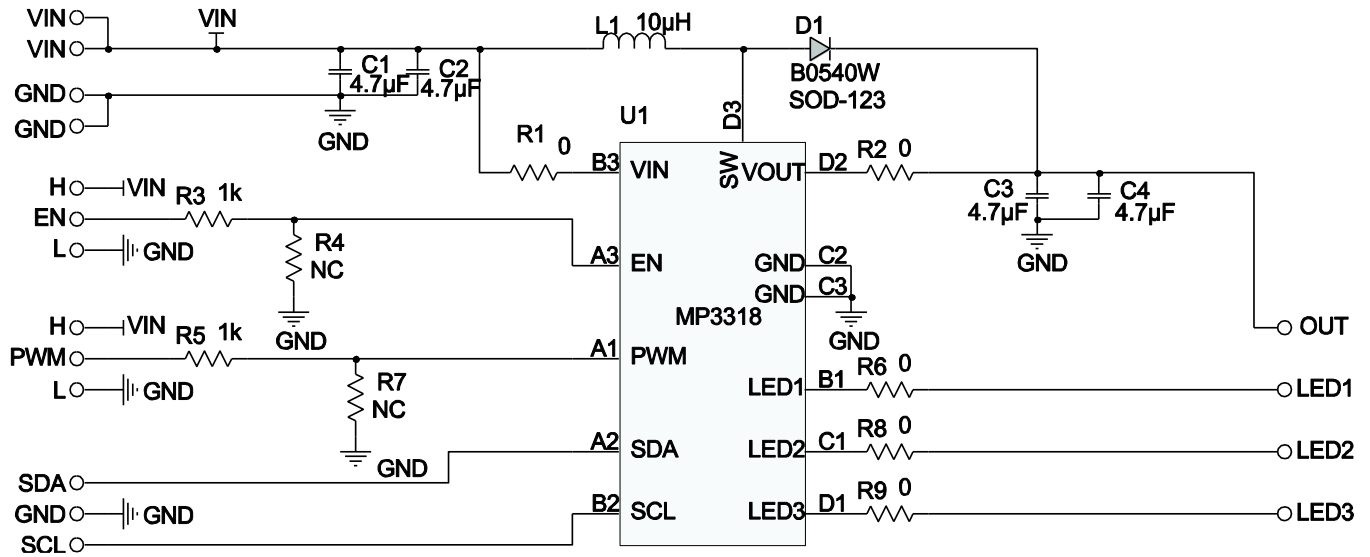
VIN
VIN
VIN
GND
GND
C1 4.7μF
C2 4.7μF
GND
L1 10μH
D1
B0540W
SOD-123
U1
D3
R1 0
B3
VIN
SW
VOUT
D2
R2 0
C3 4.7μF
C4 4.7μF
GND
H
VIN
R3 1k
EN
L
GND
R4 NC
GND
A3
EN
GND
C2
GND
C3
GND
MP3318
OUT
H
VIN
R5 1k
PWM
L
GND
A1
PWM
R7 NC
LED1
B1
R6 0
LED1
A2
SDA
GND
LED2
C1
R8 0
LED2
SDA
GND
GND
B2
SCL
LED3
D1
R9 0
LED3
SCL